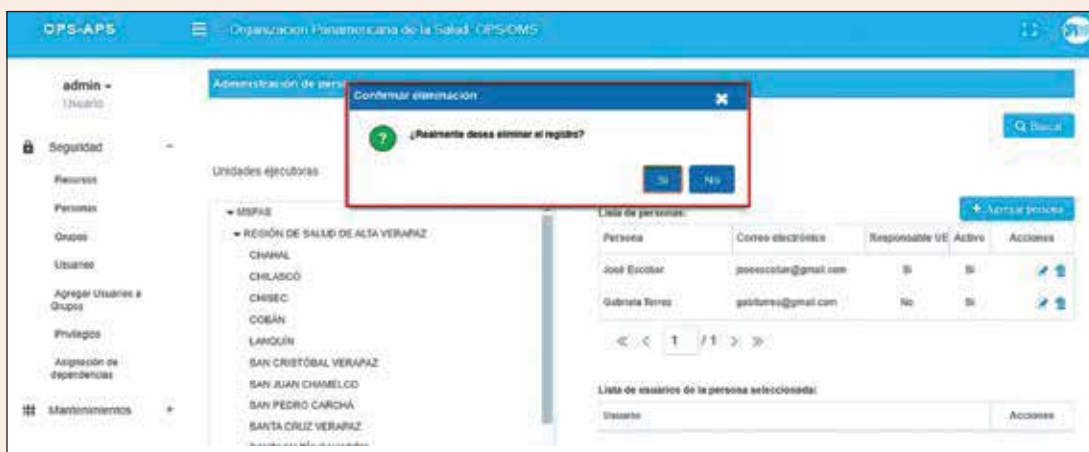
OPS-APS

Organizacion Panamericana de la Salud OPS/OMS

OPS

admin -
Usuario

Seguridad -

Recursos

Personas

Grupos

Usuarios

Agregar Usuarios a Grupos

Privilegios

Asignación de dependencias

Mantenimientos +

Administración de pers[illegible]

Confirmar eliminación

¿Realmente desea eliminar el registro?

Si

No

Q Buscar

Unidades ejecutoras

- MSPAS
- REGIÓN DE SALUD DE ALTA VERAPAZ
CHAHAL
CHILASCÓ
CHISEC
COBÁN
LANQUÍN
SAN CRISTÓBAL VERAPAZ
SAN JUAN CHAMELCO
SAN PEDRO CARCHÁ
SANTA CRUZ VERAPAZ
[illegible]

+ Agregar persona

Lista de personas:

| Persona | Correo electrónico | Responsable UE | Activo | Acciones |
|---|---|---|---|---|
| José Escobar | joseescobar@gmail.com | Si | Si | |
| Gabriela Torres | gabitorres@gmail.com | No | Si | |

« < 1 /1 > »

Lista de usuarios de la persona seleccionada:

| Usuario | Acciones |
|---|---|